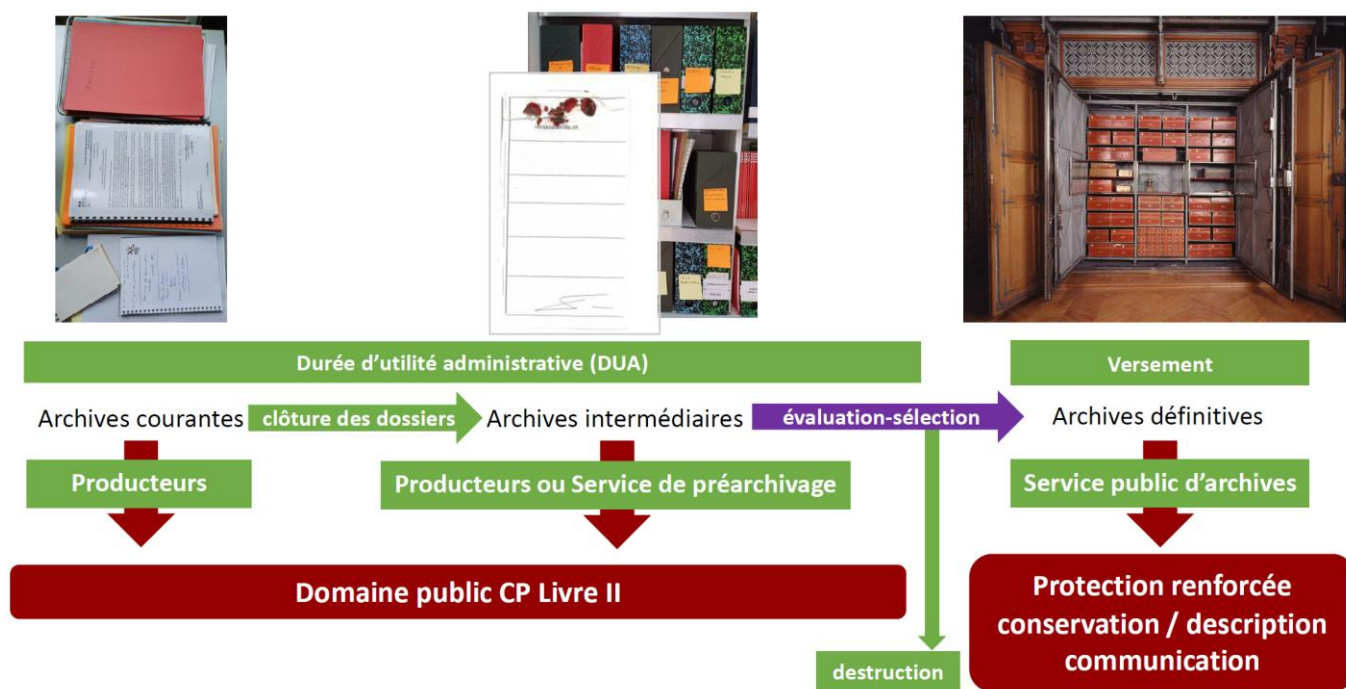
Durée d'utilité administrative (DUA)

Versement

Archives courantes clôture des dossiers Archives intermédiaires évaluation-sélection Archives définitives

Producteurs

Producteurs ou Service de préarchivage

Service public d'archives

Domaine public CP Livre II

destruction

Protection renforcée conservation / description communication